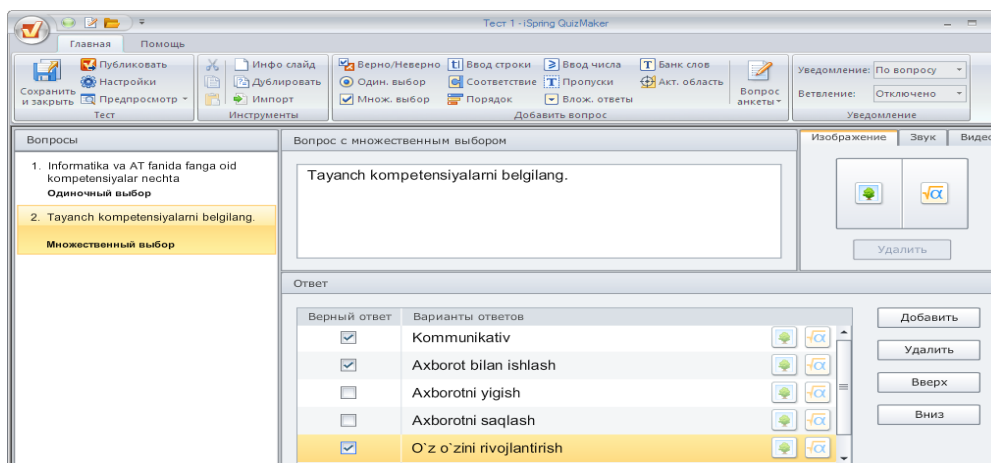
Тест 1 - iSpring QuizMaker

Главная Помощь

Сохранить и закрыть
Публиковать
Настройки
Предпросмотр
Тест

Инфо слайд
Дублировать
Импорт
Инструменты

Верно/Неверно
Один. выбор
Множ. выбор
Ввод строки
Соответствие
Порядок
Ввод числа
Пропуски
Влож. ответы
Банк слов
Акт. область
Вопрос анкеты
Добавить вопрос

Уведомление: По вопросу
Ветвление: Отключено
Уведомление

Вопросы

1. Informatika va AT fanida fanga oid kompetensiyalar nechta
Одиночный выбор

2. Tayanch kompetensiyalarni belgilang.
Множественный выбор

Вопрос с множественным выбором

Tayanch kompetensiyalarni belgilang.

Изображение Звук Видео

Удалить

Ответ

| Верный ответ | Варианты ответов |
|---|---|
| ☑ | Kommunikativ |
| ☑ | Axborot bilan ishlash |
| ☐ | Axborotni yigish |
| ☐ | Axborotni saqlash |
| ☑ | O`z o`zini rivojlantirish |

Добавить
Удалить
Вверх
Вниз